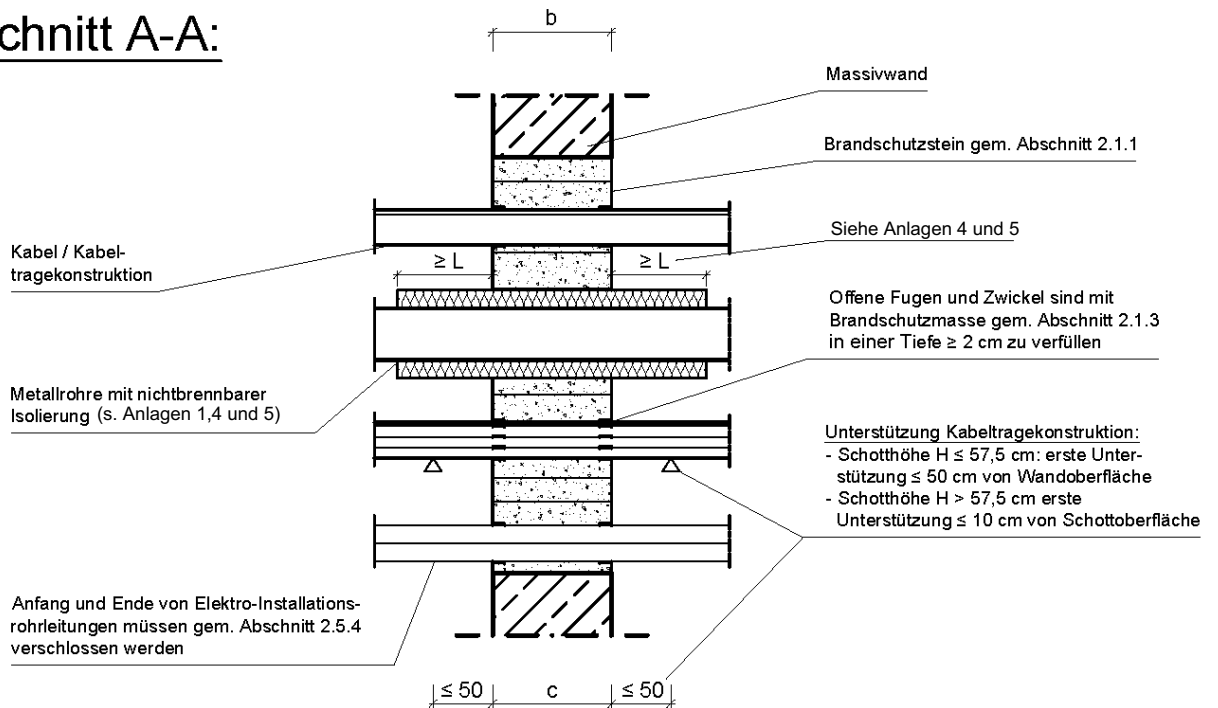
chnitt A-A:

b

Massivwand

Brandschutzstein gem. Abschnitt 2.1.1

Kabel / Kabeltragekonstruktion

Siehe Anlagen 4 und 5

$\geq$ L

$\geq$ L

Offene Fugen und Zwickel sind mit Brandschutzmasse gem. Abschnitt 2.1.3 in einer Tiefe $\geq$ 2 cm zu verfüllen

Metallrohre mit nichtbrennbarer Isolierung (s. Anlagen 1,4 und 5)

Unterstützung Kabeltragekonstruktion:
- Schotthöhe H $\leq$ 57,5 cm: erste Unterstützung $\leq$ 50 cm von Wandoberfläche
- Schotthöhe H > 57,5 cm erste Unterstützung $\leq$ 10 cm von Schottoberfläche

Anfang und Ende von Elektro-Installationsrohrleitungen müssen gem. Abschnitt 2.5.4 verschlossen werden

$\leq$ 50

c

$\leq$ 50